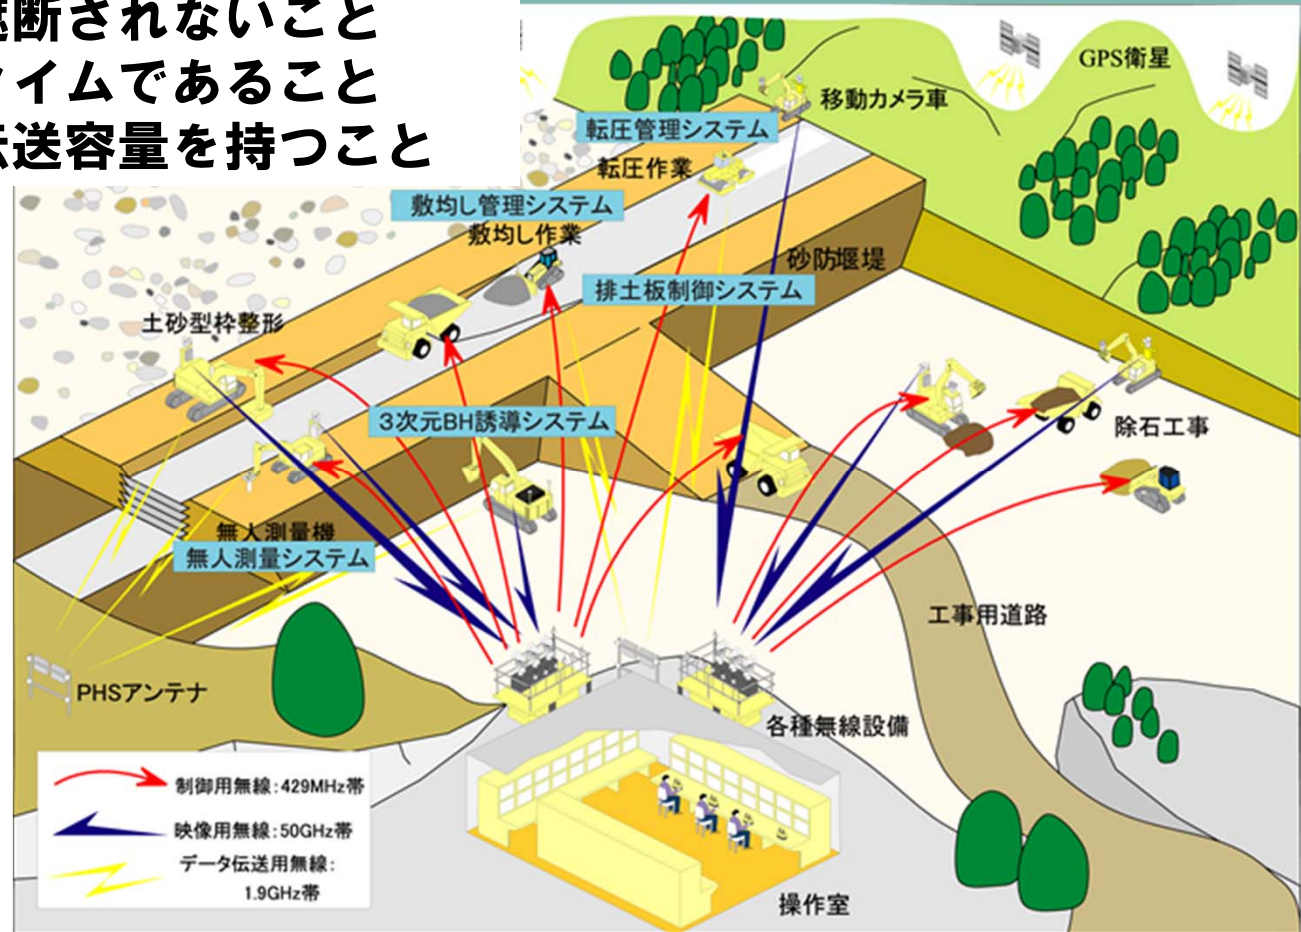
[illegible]断されないこと
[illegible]イムであること
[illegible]送容量を持つこと

GPS衛星
移動カメラ車
転圧管理システム
転圧作業
敷均し管理システム
敷均し作業
砂防堰堤
排土板制御システム
土砂型枠整形
3次元BH誘導システム
除石工事
無人測量機
無人測量システム
工事用道路
PHSアンテナ
各種無線設備
制御用無線：429MHz帯
映像用無線：50GHz帯
データ伝送用無線：1.9GHz帯
操作室